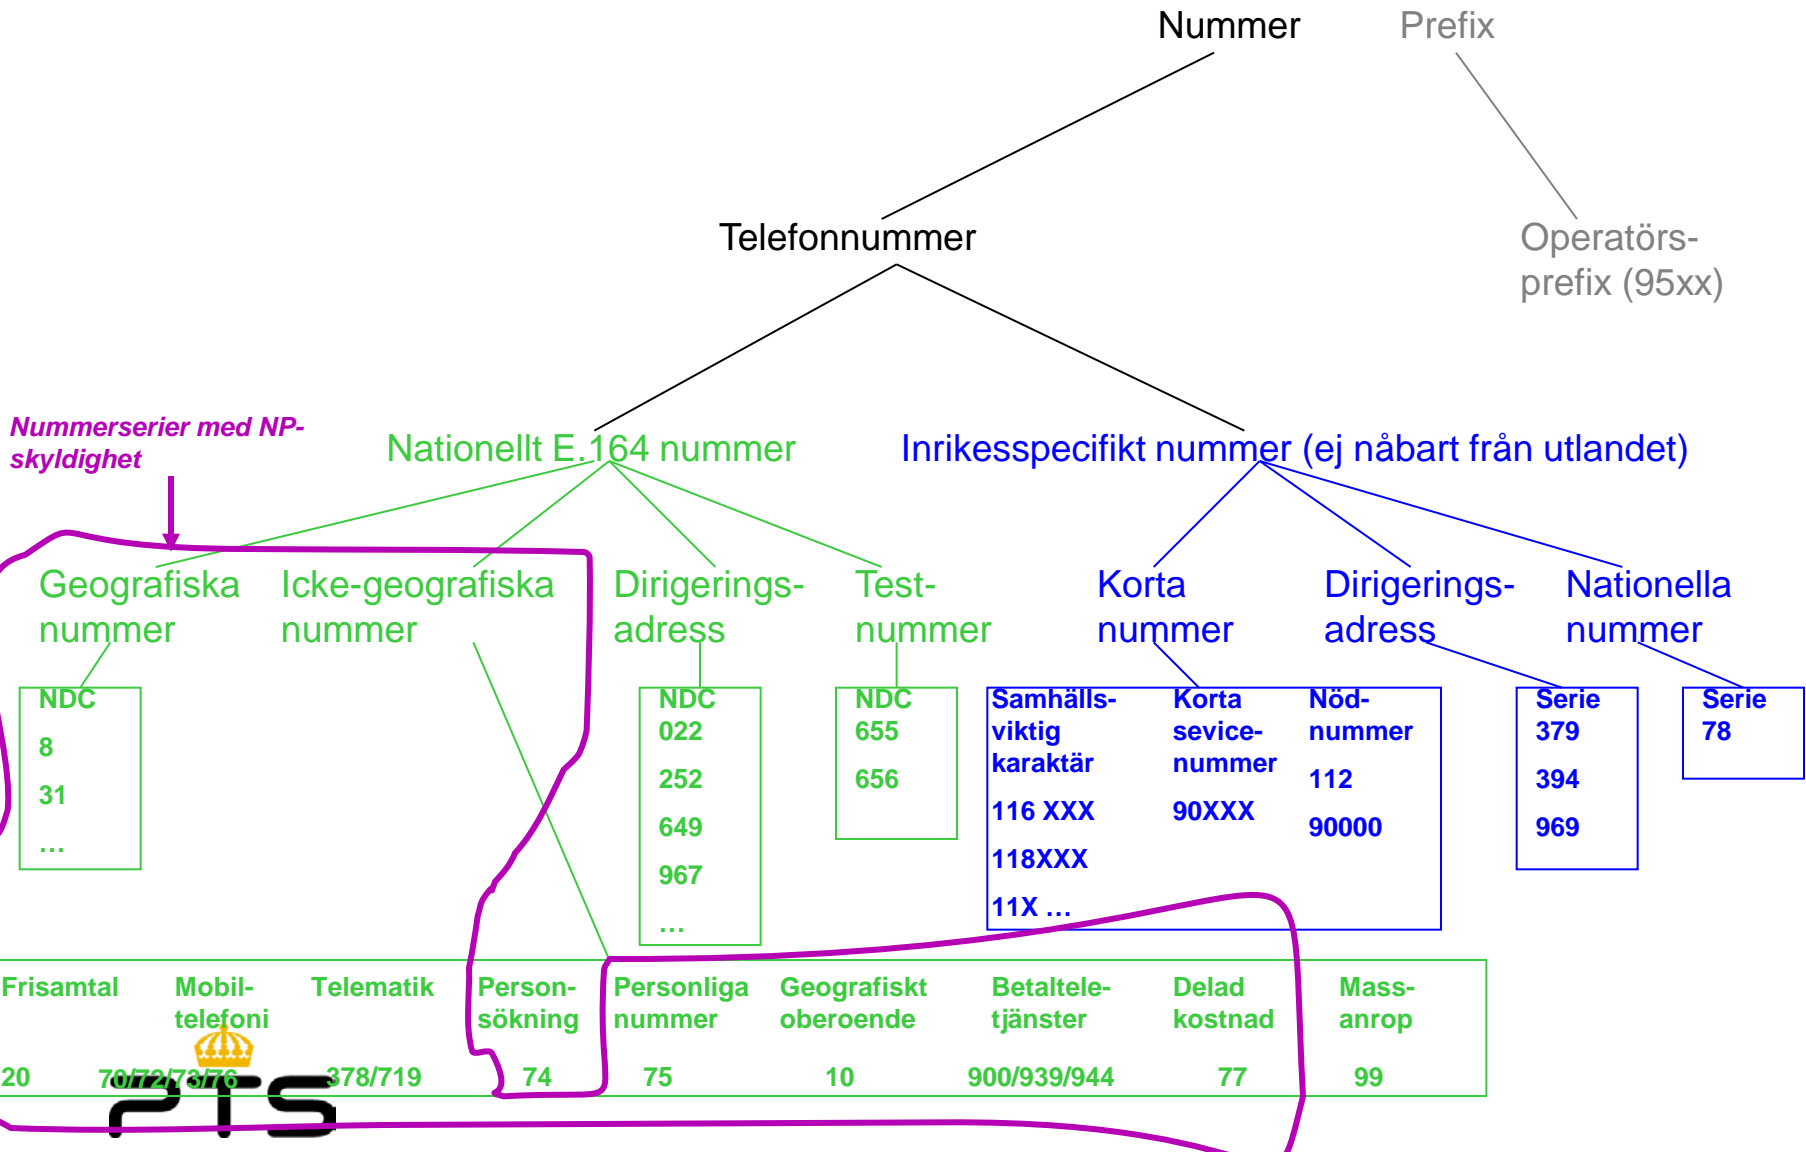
Nummer Prefix

Telefonnummer

Operatörs-prefix (95xx)

Nummerserier med NP-skyldighet

Nationellt E.164 nummer

Inrikesspecifikt nummer (ej nåbart från utlandet)

Geografiska nummer

Icke-geografiska nummer

Dirigerings-adress

Test-nummer

Korta nummer

Dirigerings-adress

Nationella nummer

NDC
8
31
…

NDC
022
252
649
967
…

NDC
655
656

Samhälls-viktig karaktär
116 XXX
118XXX
11X …

Korta sevice-nummer
90XXX

Nöd-nummer
112
90000

Serie
379
394
969

Serie
78

| Frisamtal | Mobil-telefoni | Telematik | Person-sökning | Personliga nummer | Geografiskt oberoende | Betaltele-tjänster | Delad kostnad | Mass-anrop |
|---|---|---|---|---|---|---|---|---|
| 20 | 70/72/73/76 | 378/719 | 74 | 75 | 10 | 900/939/944 | 77 | 99 |

PTS